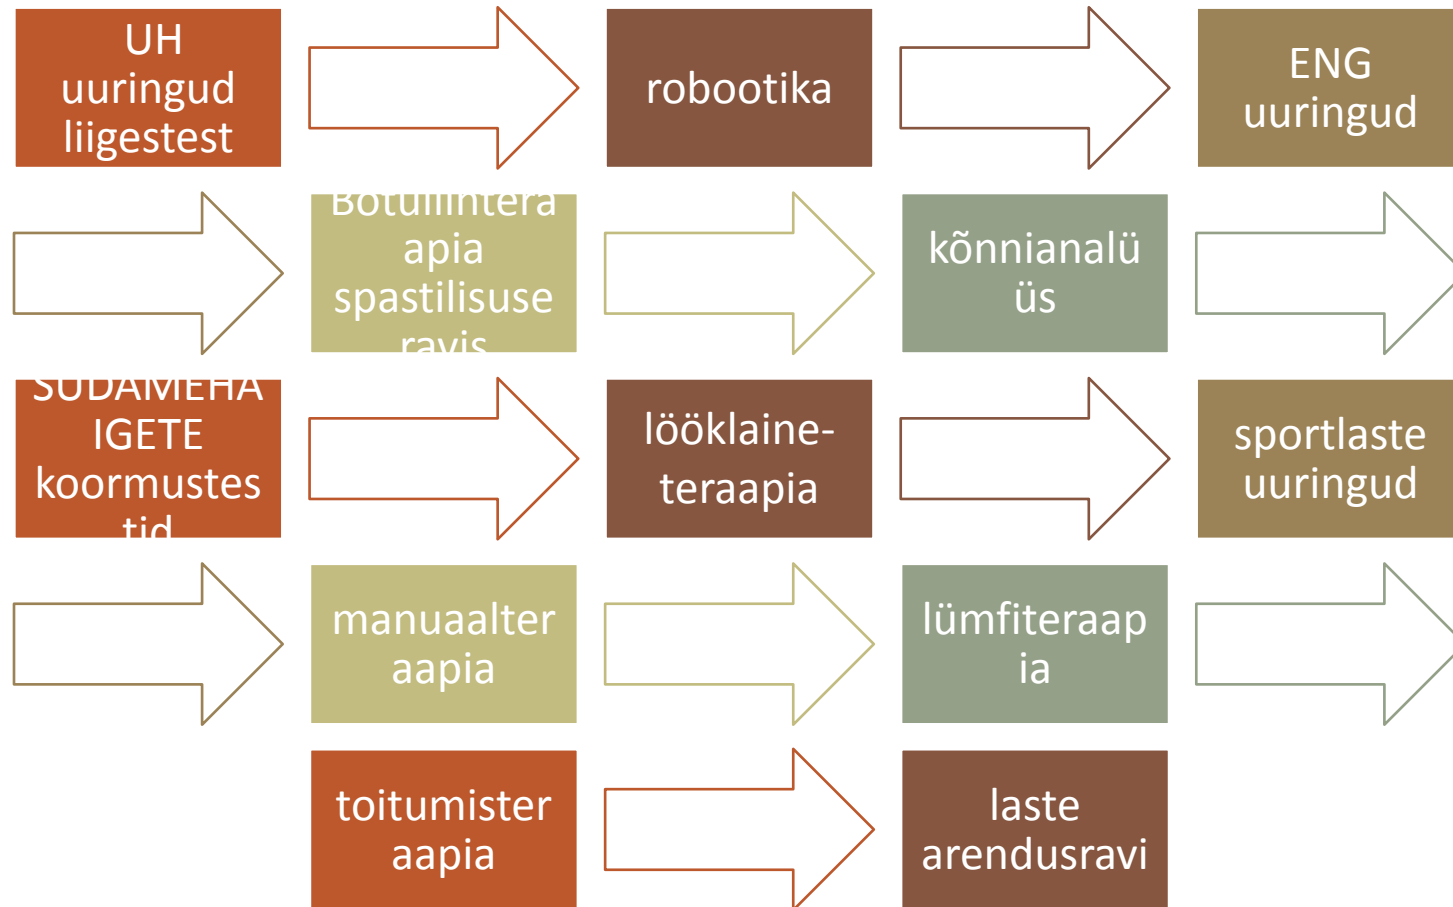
UH uuringud liigestest

robootika

ENG uuringud

Botuliintera apia spastilisuse ravis

kõnnianalü üs

SÜDAMEHA IGETE koormustes tid

lööklaine-teraapia

sportlaste uuringud

manuaalter aapia

lümfiteraap ia

toitumister aapia

laste arendusravi